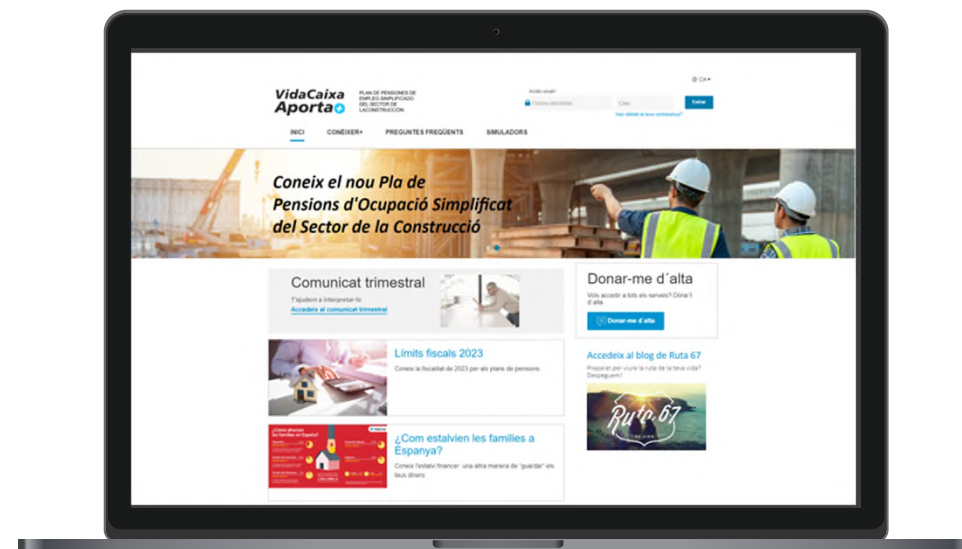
VidaCaixa Aporta

PLAN DE PENSIONES DE EMPLEO SIMPLIFICADO DEL SECTOR DE LA CONSTRUCCIÓN

CA

Accés usuari

Correu electrònic

Clau

Entrar

Has oblidat la teva contrasenya?

INICI

CONÈIXER

PREGUNTES FREQÜENTS

SIMULADORS

Coneix el nou Pla de Pensions d'Ocupació Simplificat del Sector de la Construcció

Comunicat trimestral

T'ajudem a interpretar-lo

Accedeix al comunicat trimestral

Donar-me d´alta

Vols accedir a tots els serveis? Dóna't d'alta

Donar-me d'alta

Límits fiscals 2023

Coneix la fiscalitat de 2023 per als plans de pensions

Accedeix al blog de Ruta 67

Preparat per viure la ruta de la teva vida? Despeguem!

Ruta 67

¿Com estalvien les families a Espanya?

Coneix l'estalvi financer: una altra manera de "guardar" els teus diners

¿Cómo ahorran las familias en España?

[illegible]